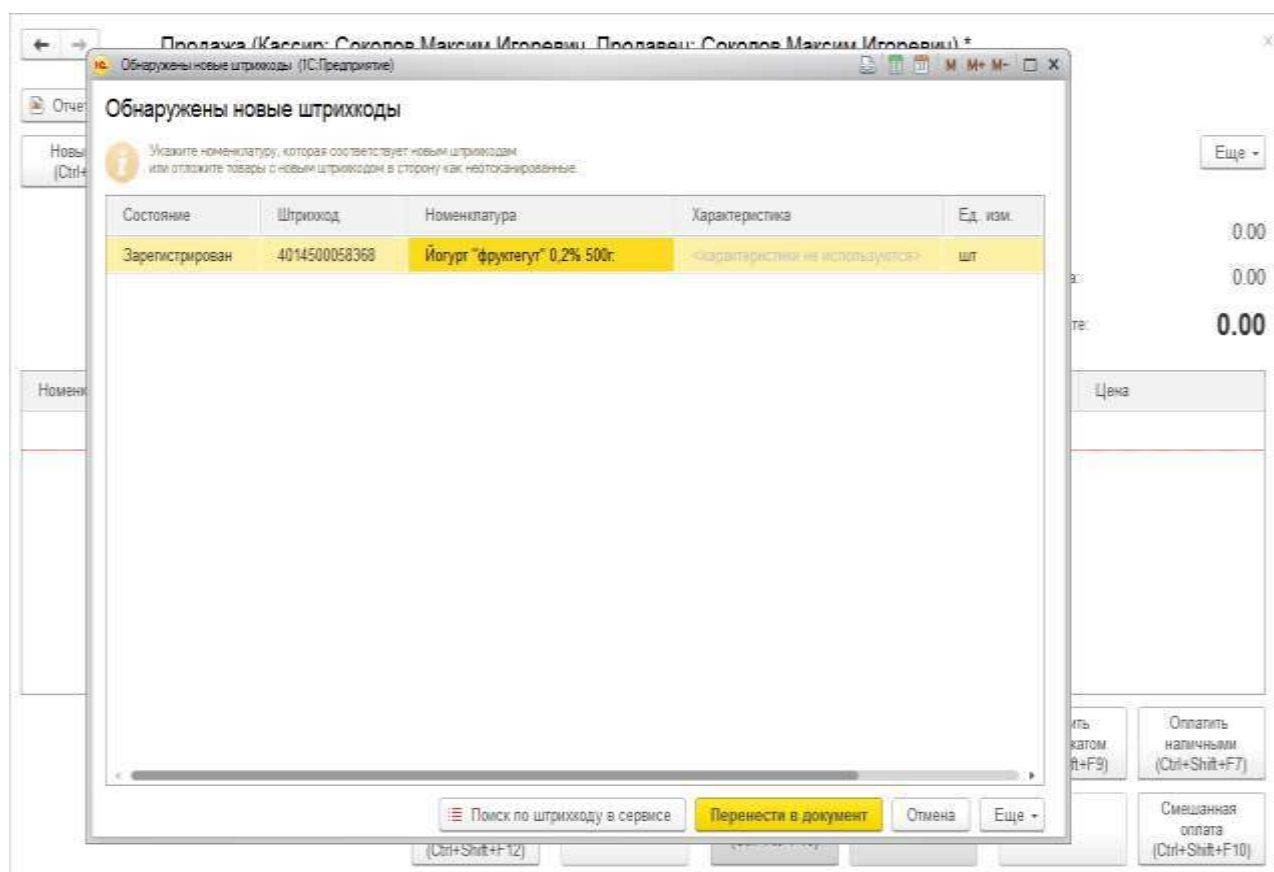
Продажа (Кассир: Соколов Максим Игоревич, Продавец: Соколов Максим Игоревич) *

Обнаружены новые штрихкоды (1С:Предприятие)

M M+ M-

Обнаружены новые штрихкоды

Укажите номенклатуру, которая соответствует новым штрихкодам или отложите товары с новым штрихкодом в сторону как неотсканированные.

| Состояние | Штрихкод | Номенклатура | Характеристика | Ед. изм. |
|---|---|---|---|---|
| Зарегистрирован | 4014500058368 | Йогурт "фруктегут" 0,2% 500г. | <характеристики не используются> | шт |

Поиск по штрихкоду в сервисе | Перенести в документ | Отмена | Еще

Отчет

Новы (Ctrl+

Еще

0.00

0.00

0.00

Номенк

Цена

ить катом ift+F9)

Оплатить наличными (Ctrl+Shift+F7)

Смешанная оплата (Ctrl+Shift+F10)

(Ctrl+Shift+F12)